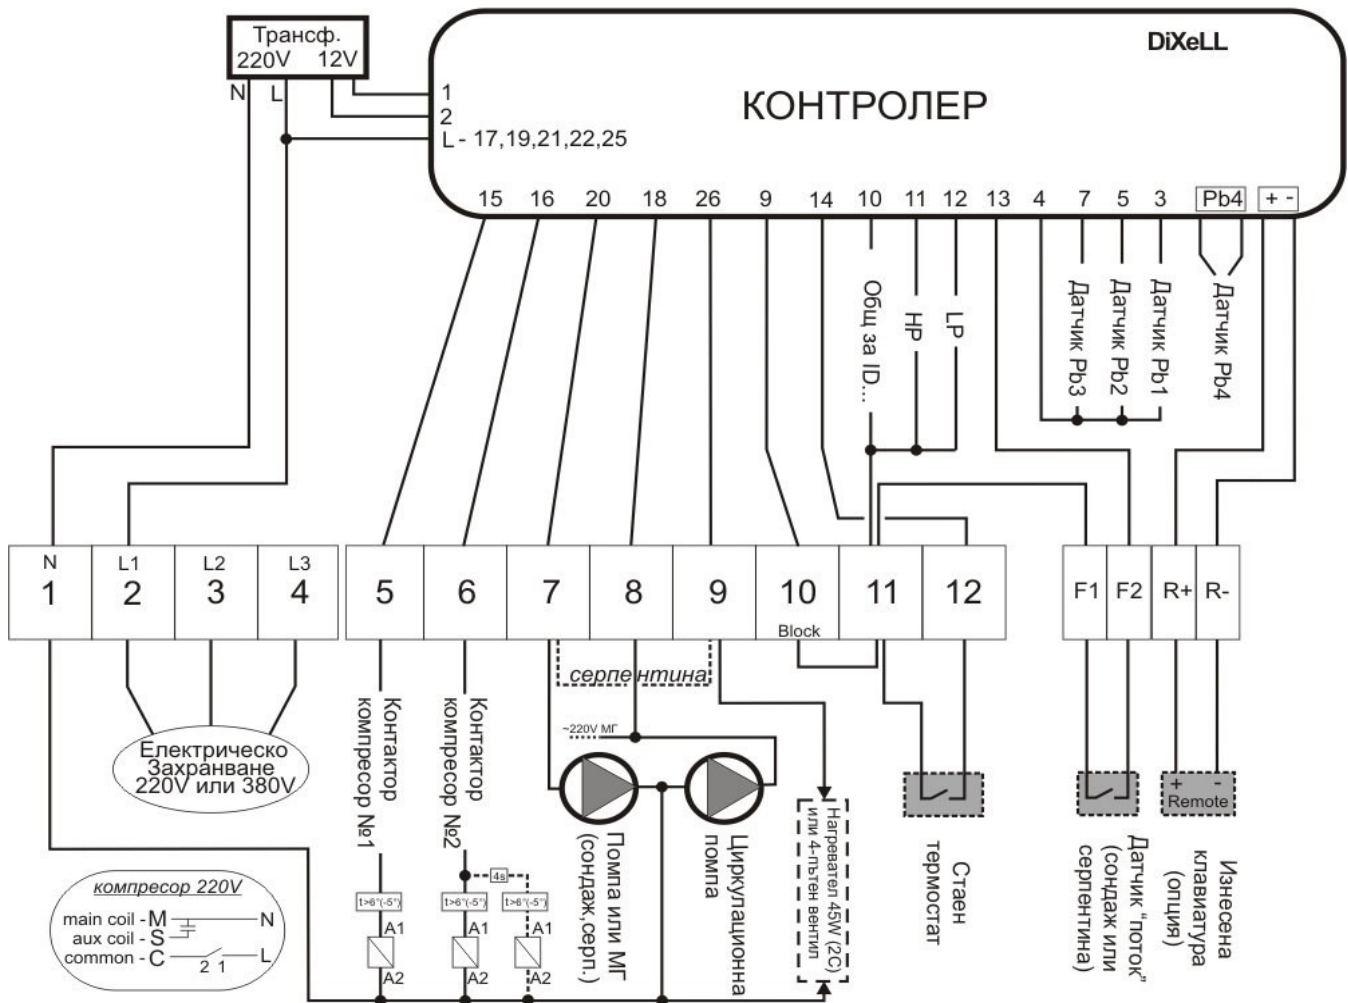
Трансф.
220V 12V
N L

DiXeLL
КОНТРОЛЕР
1
2
L - 17,19,21,22,25

15 16 20 18 26 9 14 10 11 12 13 4 7 5 3 Pb4 + -

Общ за ID...
HP
LP
Датчик Pb3
Датчик Pb2
Датчик Pb1
Датчик Pb4

| N 1 | L1 2 | L2 3 | L3 4 |
|---|---|---|---|

| 5 | 6 | 7 | 8 | 9 | 10 Block | 11 | 12 |
|---|---|---|---|---|---|---|---|

| F1 | F2 | R+ | R- |
|---|---|---|---|

Електрическо Захранване 220V или 380V

Контактор компресор №1
Контактор компресор №2

серпентина
~220V МГ

Помпа или МГ (сондаж, серп.)
Циркулационна помпа
Нагревател 45W (2C) или 4-пътен вентил
Стаен термостат
Датчик "поток" (сондаж или серпентина)
+ - Remote
Изнесена клавиатура (опция)

компресор 220V
main coil - M
aux coil - S
common - C
N
L
2 1

t>6°(-5°)
t>6°(-5°)
4s
t>6°(-5°)
A1
A2
A1
A2
A1
A2